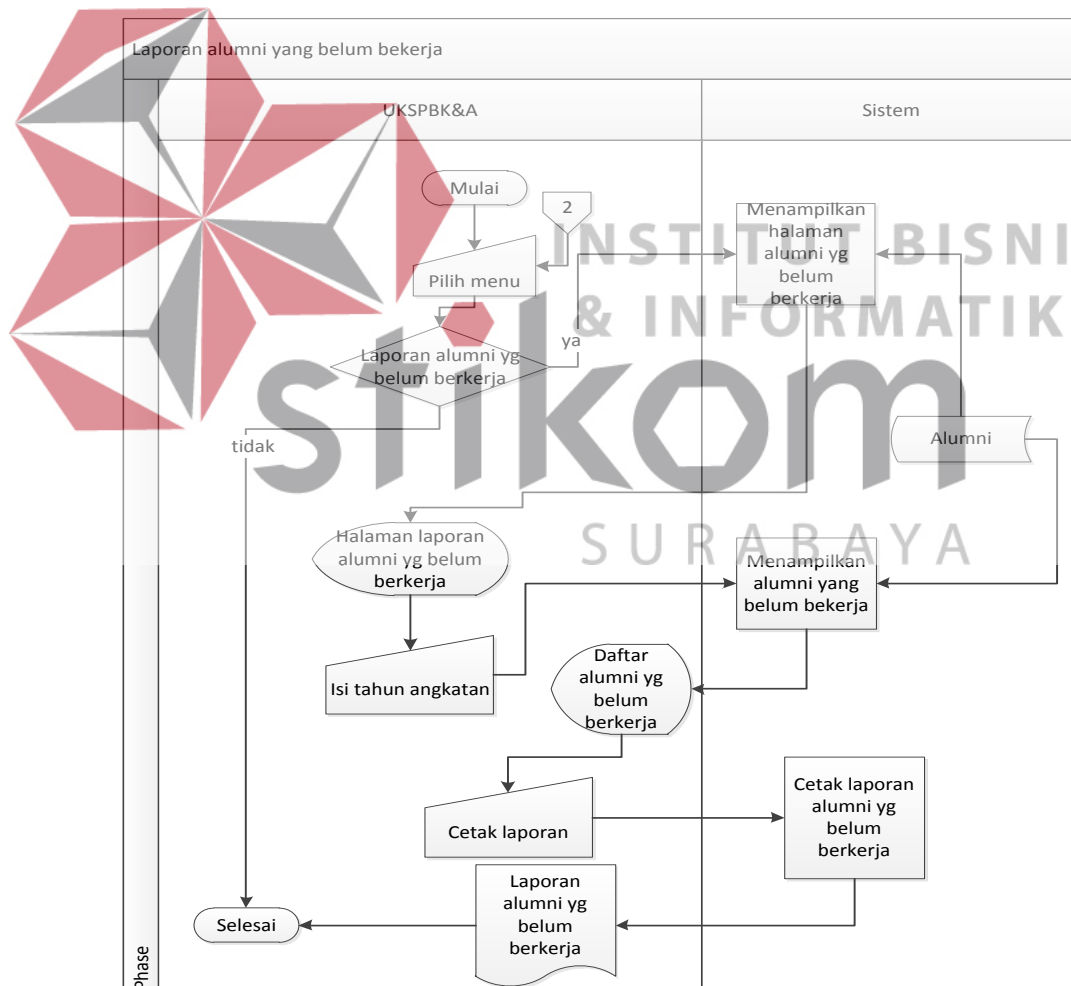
Laporan alumni yang belum bekerja

UKSPBK&A

Sistem

Mulai

2

Menampilkan halaman alumni yg belum berkerja

INSTITUT BISNIS & INFORMATIKA

Pilih menu

Laporan alumni yg belum berkerja

ya

stikom

tidak

Alumni

SURABAYA

Halaman laporan alumni yg belum berkerja

Menampilkan alumni yang belum bekerja

Isi tahun angkatan

Daftar alumni yg belum berkerja

Cetak laporan alumni yg belum berkerja

Cetak laporan

Laporan alumni yg belum berkerja

Selesai

Phase